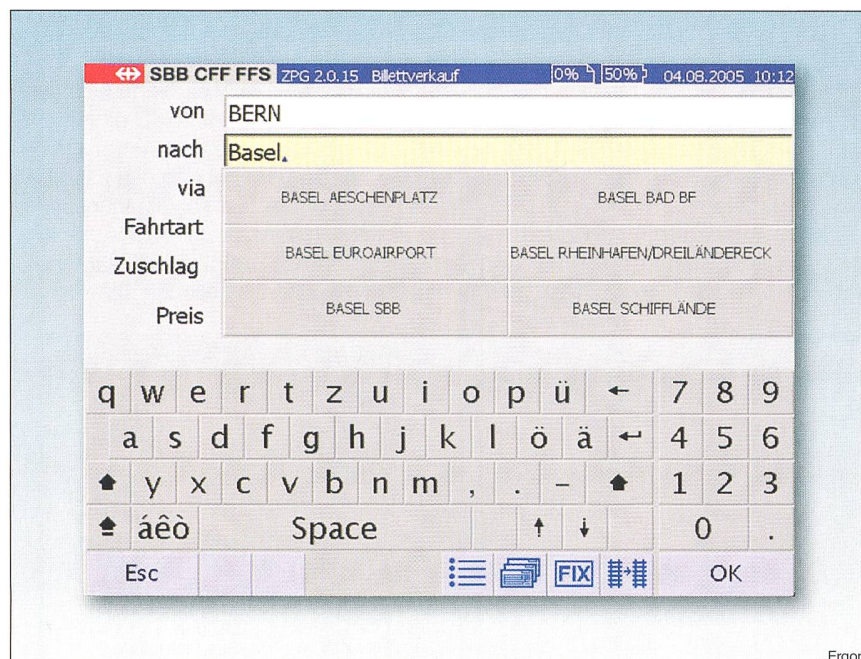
SBB CFF FFS ZPG 2.0.15 Billettverkauf 0% 50% 04.08.2005 10:12

von BERN

nach Basel

via

Fahrtart

Zuschlag

Preis

| BASEL AESCHENPLATZ | BASEL BAD BF |
|---|---|
| BASEL EUROAIRPORT | BASEL RHEINHAFEN/DREILÄNDERECK |
| BASEL SBB | BASEL SCHIFFLÄNDE |

q w e r t z u i o p ü ← 7 8 9

a s d f g h j k l ö ä ↵ 4 5 6

y x c v b n m , . – 1 2 3

áêò Space ↑ ↓ 0 .

Esc FIX OK

Ergon